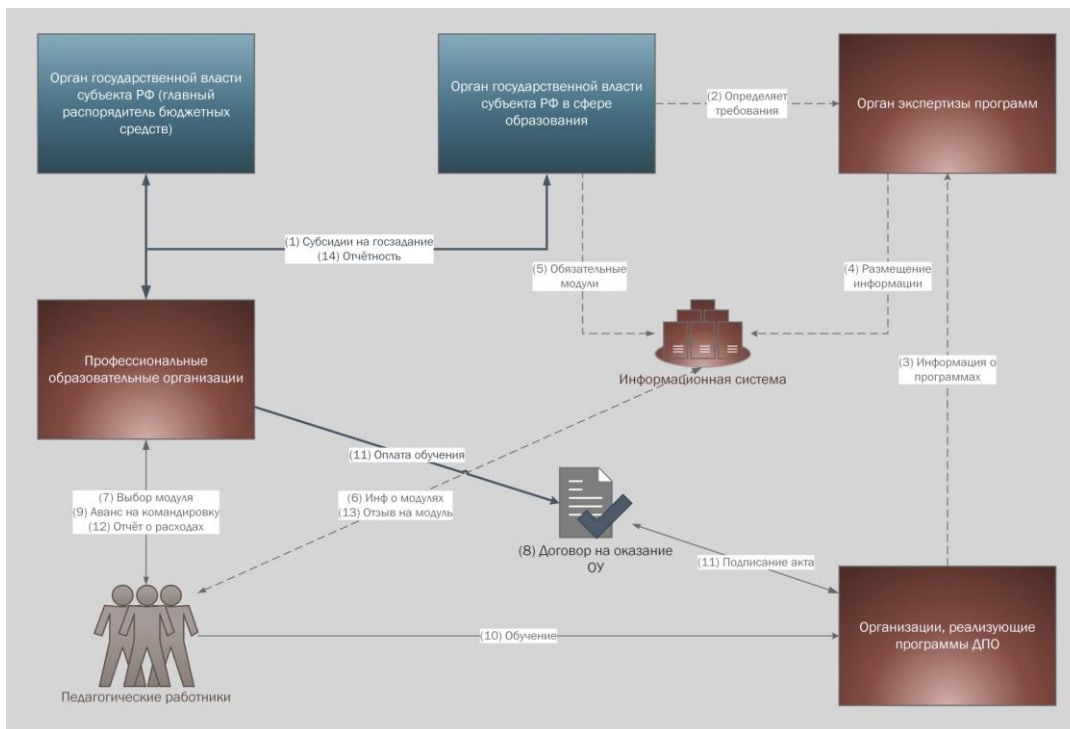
Орган государственной власти субъекта РФ (главный распорядитель бюджетных средств)

Орган государственной власти субъекта РФ в сфере образования

(2) Определяет требования

Орган экспертизы программ

(1) Субсидии на госзадание
(14) Отчётность

(5) Обязательные модули

(4) Размещение информации

Профессиональные образовательные организации

Информационная система

(3) Информация о программах

(11) Оплата обучения

(7) Выбор модуля
(9) Аванс на командировку
(12) Отчёт о расходах

(6) Инф о модулях
(13) Отзыв на модуль

(8) Договор на оказание ОУ

(11) Подписание акта

(10) Обучение

Организации, реализующие программы ДПО

Педагогические работники